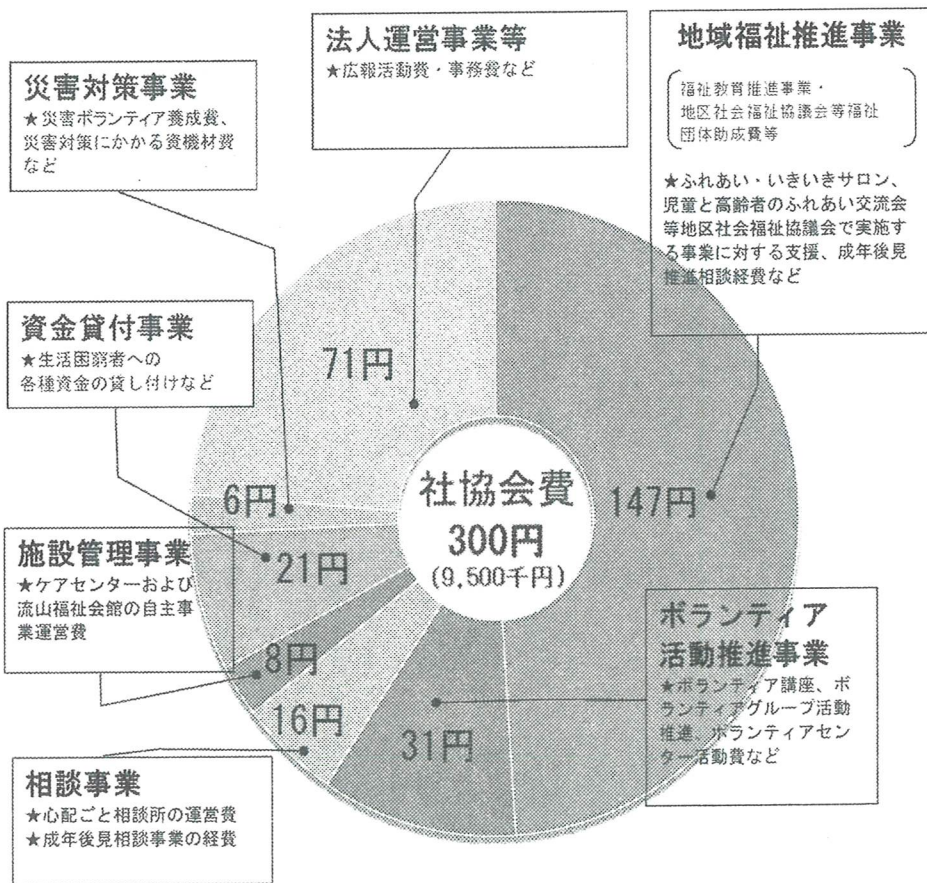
法人運営事業等
★広報活動費・事務費など

地域福祉推進事業
(福祉教育推進事業・地区社会福祉協議会等福祉団体助成費等)
★ふれあい・いきいきサロン、児童と高齢者のふれあい交流会等地区社会福祉協議会で実施する事業に対する支援、成年後見推進相談経費など

災害対策事業
★災害ボランティア養成費、災害対策にかかる資機材費など

資金貸付事業
★生活困窮者への各種資金の貸し付けなど

施設管理事業
★ケアセンターおよび流山福祉会館の自主事業運営費

ボランティア活動推進事業
★ボランティア講座、ボランティアグループ活動推進、ボランティアセンター活動費など

相談事業
★心配ごと相談所の運営費
★成年後見相談事業の経費

71円
6円
21円
8円
16円
31円
147円

社協会費
300円
(9,500千円)